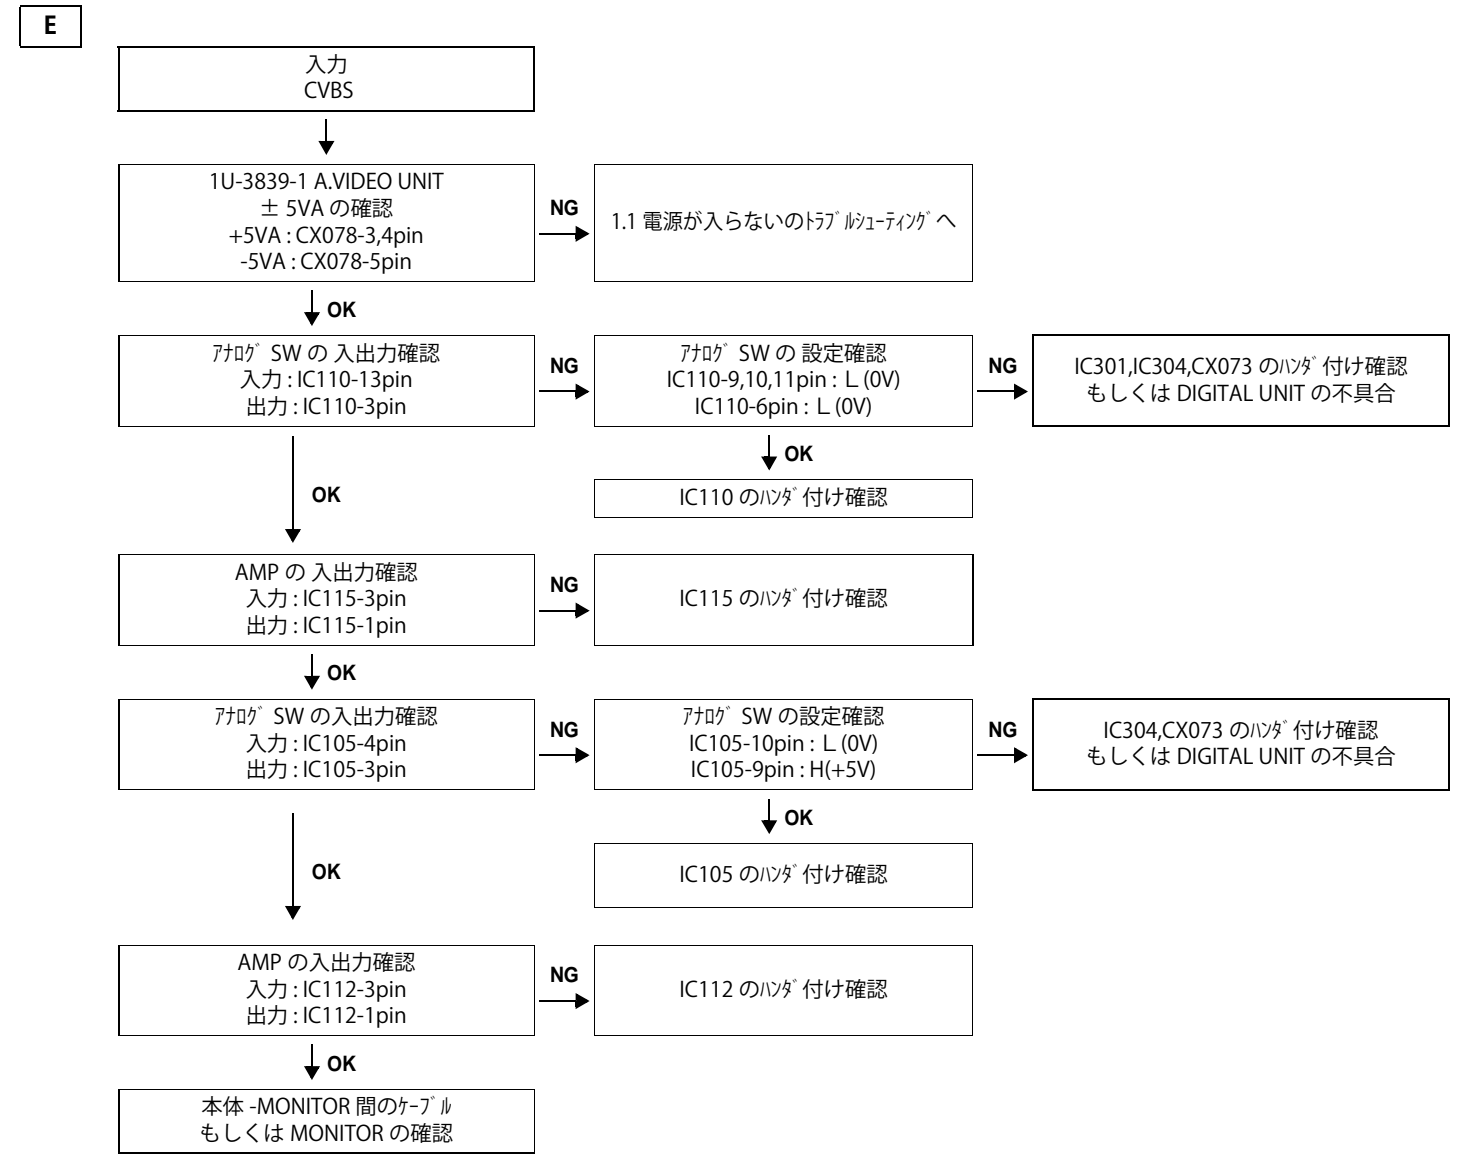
E

入力
CVBS

1U-3839-1 A.VIDEO UNIT
± 5VA の確認
+5VA : CX078-3,4pin
-5VA : CX078-5pin

NG

1.1 電源が入らないのﾄﾗﾌﾞﾙｼｭｰﾃｨﾝｸﾞ へ

OK

ｱﾅﾛｸﾞ SW の 入出力確認
入力 : IC110-13pin
出力 : IC110-3pin

NG

ｱﾅﾛｸﾞ SW の 設定確認
IC110-9,10,11pin : L (0V)
IC110-6pin : L (0V)

NG

IC301,IC304,CX073 のﾊﾝﾀﾞ付け確認
もしくは DIGITAL UNIT の不具合

OK

IC110 のﾊﾝﾀﾞ付け確認

OK

AMP の 入出力確認
入力 : IC115-3pin
出力 : IC115-1pin

NG

IC115 のﾊﾝﾀﾞ付け確認

OK

ｱﾅﾛｸﾞ SW の入出力確認
入力 : IC105-4pin
出力 : IC105-3pin

NG

ｱﾅﾛｸﾞ SW の設定確認
IC105-10pin : L (0V)
IC105-9pin : H(+5V)

NG

IC304,CX073 のﾊﾝﾀﾞ付け確認
もしくは DIGITAL UNIT の不具合

OK

IC105 のﾊﾝﾀﾞ付け確認

OK

AMP の入出力確認
入力 : IC112-3pin
出力 : IC112-1pin

NG

IC112 のﾊﾝﾀﾞ付け確認

OK

本体 -MONITOR 間のｹｰﾌﾞﾙ
もしくは MONITOR の確認